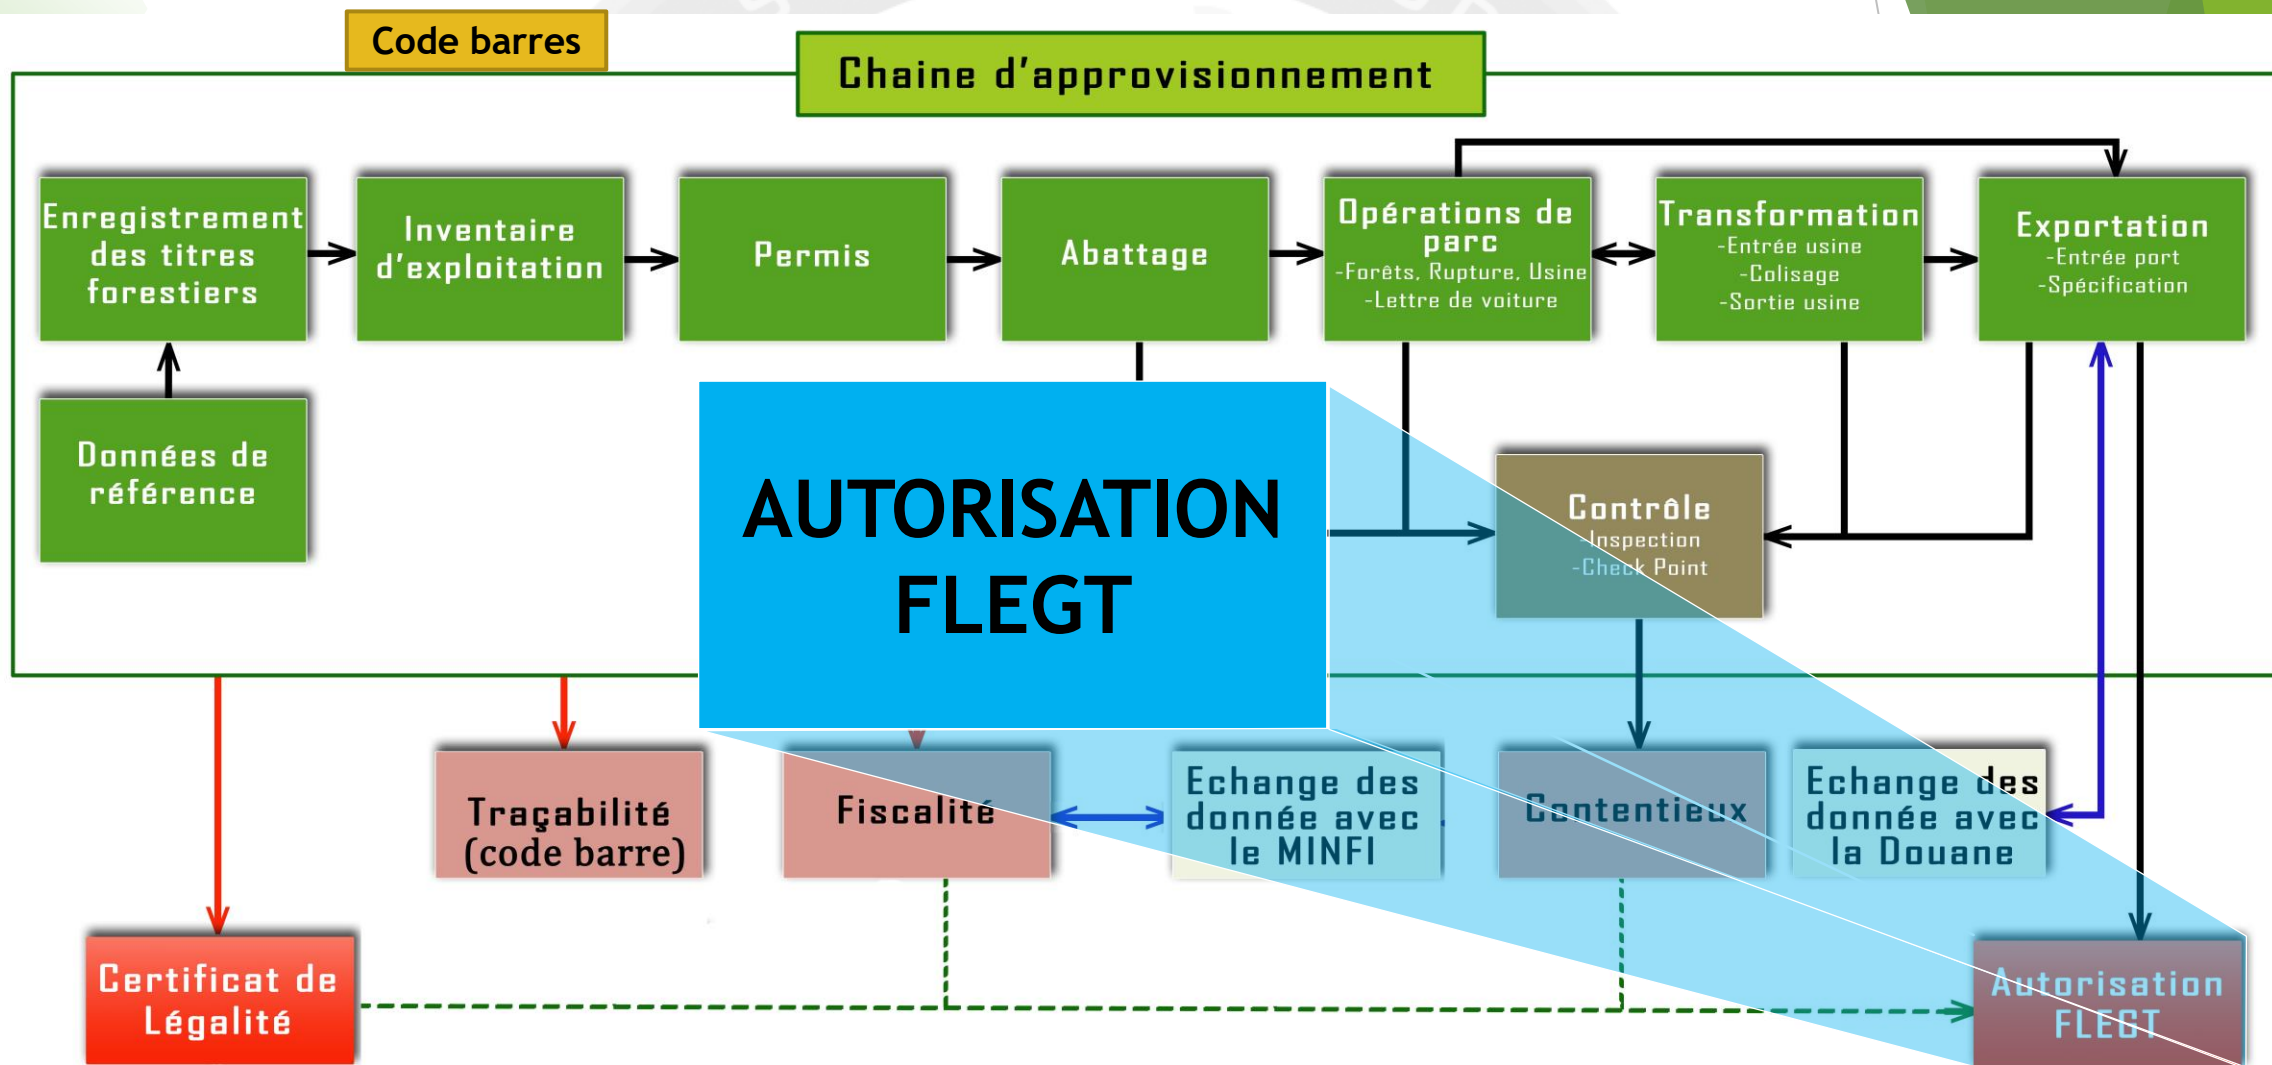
Code barres

Chaine d'approvisionnement

Enregistrement des titres forestiers

Inventaire d'exploitation

Permis

Abattage

Opérations de parc
-Forêts, Rupture, Usine
-Lettre de voiture

Transformation
-Entrée usine
-Colisage
-Sortie usine

Exportation
-Entrée port
-Spécification

Données de référence

AUTORISATION FLEGT

Contrôle
-Inspection
-Check Point

Traçabilité (code barre)

Fiscalité

Echange des donnée avec le MINFI

Contentieux

Echange des donnée avec la Douane

Certificat de Légalité

Autorisation FLEGT